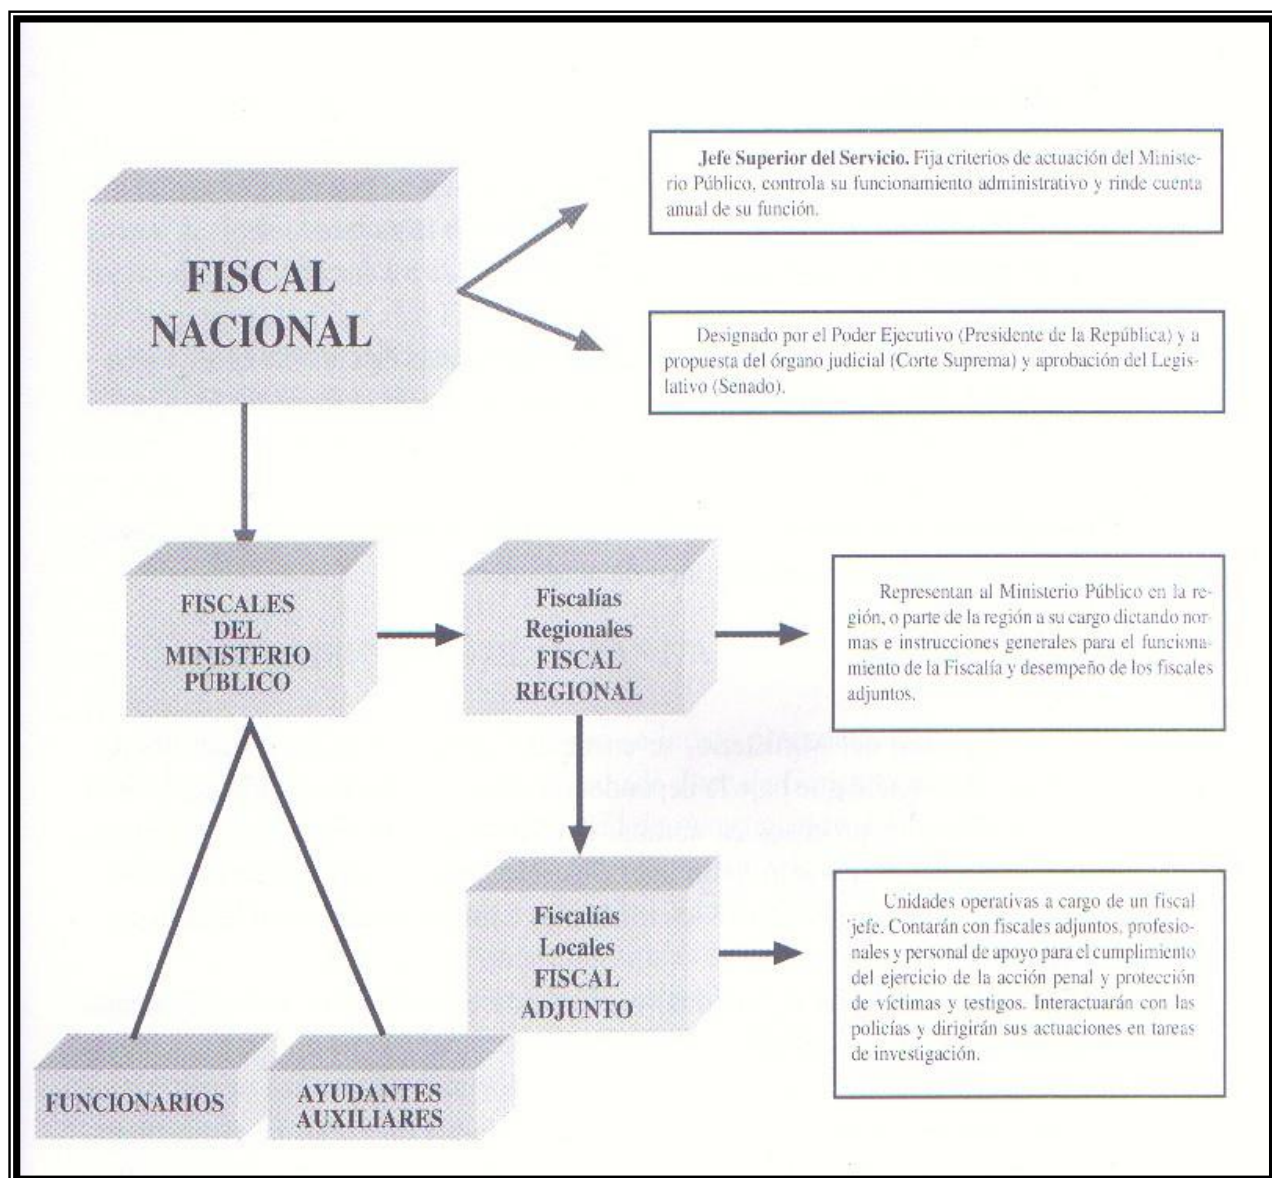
FISCAL NACIONAL

Jefe Superior del Servicio. Fija criterios de actuación del Ministerio Público, controla su funcionamiento administrativo y rinde cuenta anual de su función.

Designado por el Poder Ejecutivo (Presidente de la República) y a propuesta del órgano judicial (Corte Suprema) y aprobación del Legislativo (Senado).

FISCALES DEL MINISTERIO PÚBLICO

Fiscalías Regionales FISCAL REGIONAL

Representan al Ministerio Público en la región, o parte de la región a su cargo dictando normas e instrucciones generales para el funcionamiento de la Fiscalía y desempeño de los fiscales adjuntos.

Fiscalías Locales FISCAL ADJUNTO

Unidades operativas a cargo de un fiscal 'jefe. Contarán con fiscales adjuntos, profesionales y personal de apoyo para el cumplimiento del ejercicio de la acción penal y protección de víctimas y testigos. Interactuarán con las policías y dirigirán sus actuaciones en tareas de investigación.

FUNCIONARIOS

AYUDANTES AUXILIARES